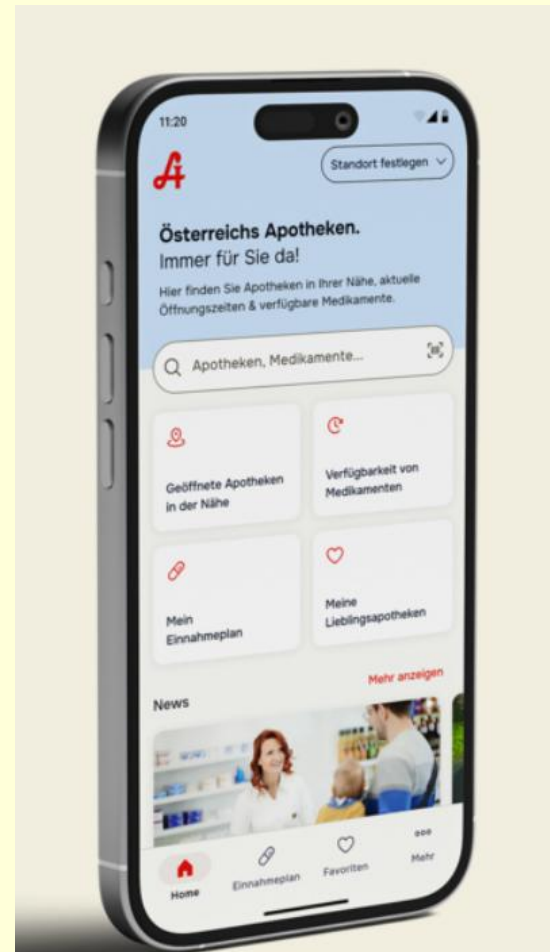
11:20

Standort festlegen

Österreichs Apotheken.
Immer für Sie da!

Hier finden Sie Apotheken in Ihrer Nähe, aktuelle Öffnungszeiten & verfügbare Medikamente.

Apotheken, Medikamente...

Geöffnete Apotheken in der Nähe

Verfügbarkeit von Medikamenten

Mein Einnahmeplan

Meine Lieblingsapotheken

Mehr anzeigen

News

Home
Einnahmeplan
Favoriten
Mehr